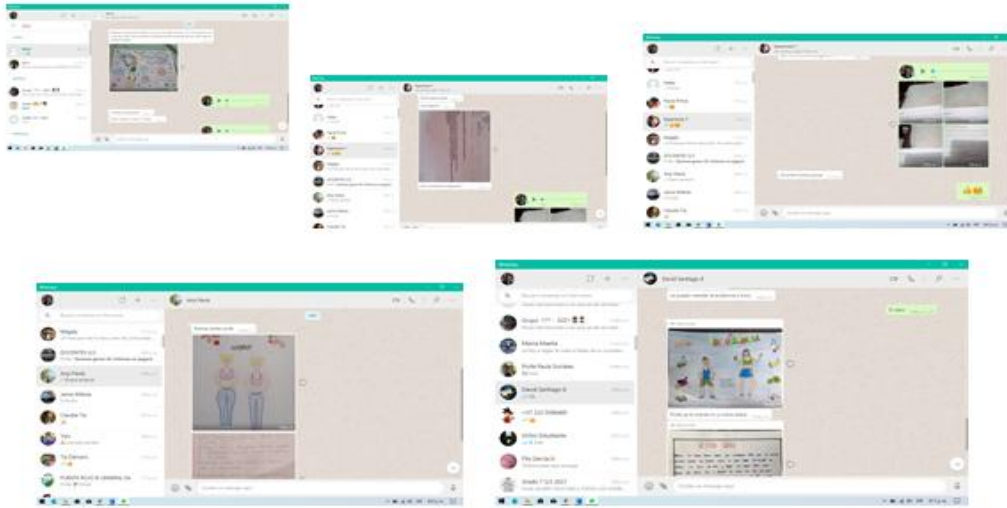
WhatsApp

Magaly
DOCENTES 11-1
Ana Paola
Jaime Alfonso
Claudia Tie
Tere
Tía Damaris

Ana Paola

WhatsApp

Grupo 11º - 2021
María Alaeña
Profe Paola Sánchez
David Santiago B
11º 2.0 ENSAMB
Unitec Estudiante
Flor García
Grado 11º 2.0 2021

David Santiago B

Escribe un mensaje aquí